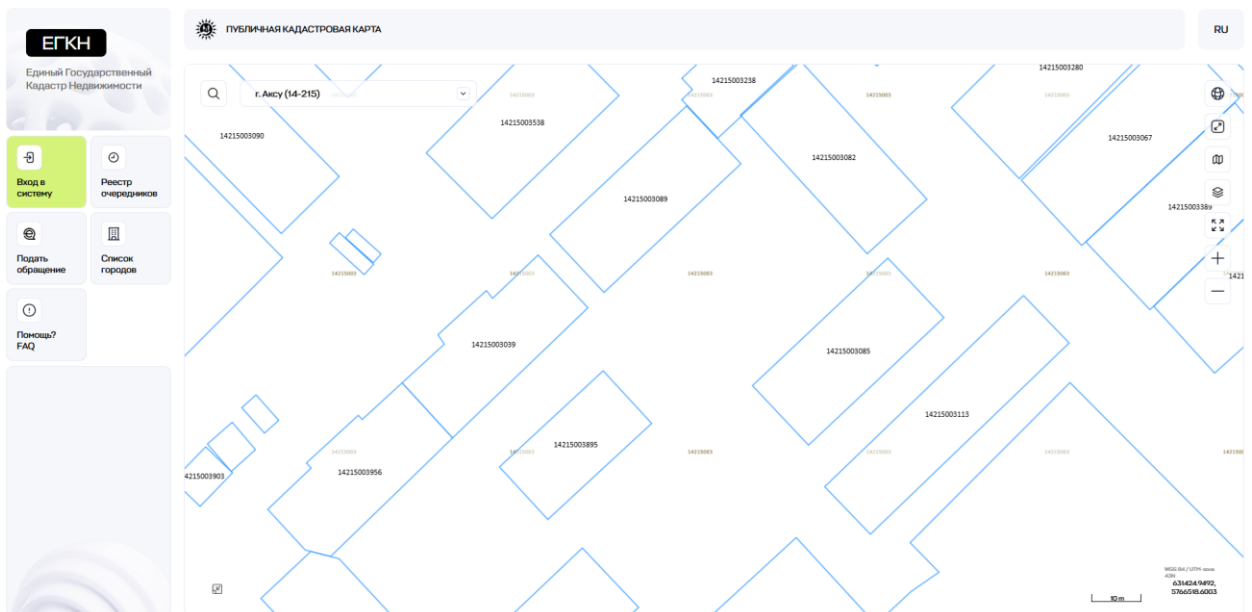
ЕГКН

Единый Государственный Кадастр Недвижимости

Вход в систему

Реестр очередников

Подать обращение

Список городов

Помощь? FAQ

ПУБЛИЧНАЯ КАДАСТРОВАЯ КАРТА

RU

г. Аксу (14-215)

14215003238

14215003280

14215003090

14215003538

14215003082

14215003067

14215003089

14215003389

14215003039

14215003085

14215003113

14215003895

14215003956

14215003903

14215003

14215003

14215003

14215003

14215003

14215003

14215003

14215003

14215003

14215003

14215003

14215003

14215003

14215003

1421

WGS 84 / UTM zone 43N

631424.9492, 5766518.6003

10 m